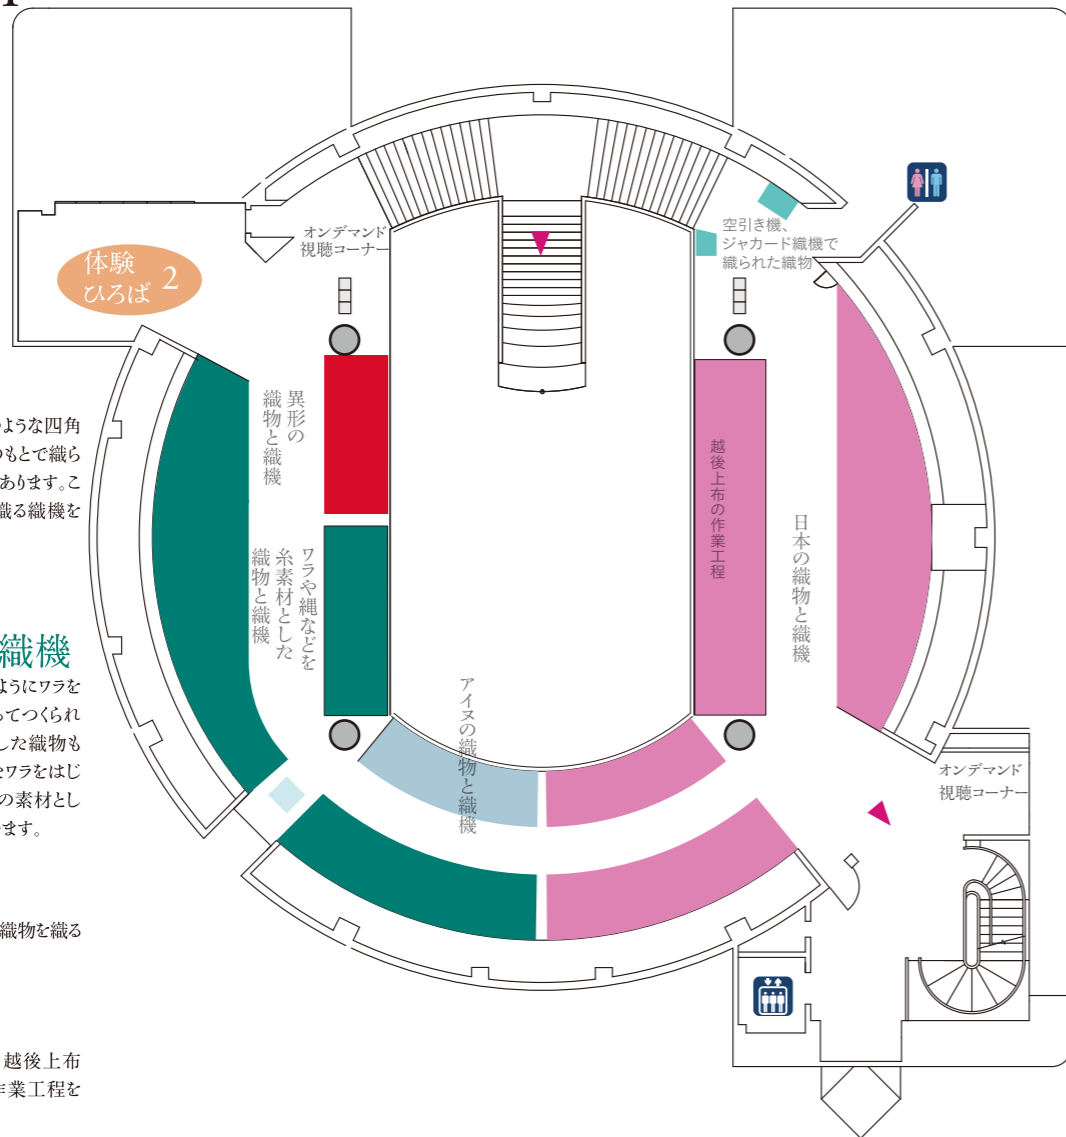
体験ひろば 2

オンデマンド視聴コーナー

空引き機、ジャカード織機で織られた織物

異形の織物と織機

ワラや縄などを糸素材とした織物と織機

越後上布の作業工程

日本の織物と織機

アイヌの織物と織機

オンデマンド視聴コーナー

のような四角 のもとで織ら あります。こ 織る織機を

織機

ようにワラを ってつくられ した織物も ワラをはじ の素材とし ます。

織物を織る

越後上布 作業工程を